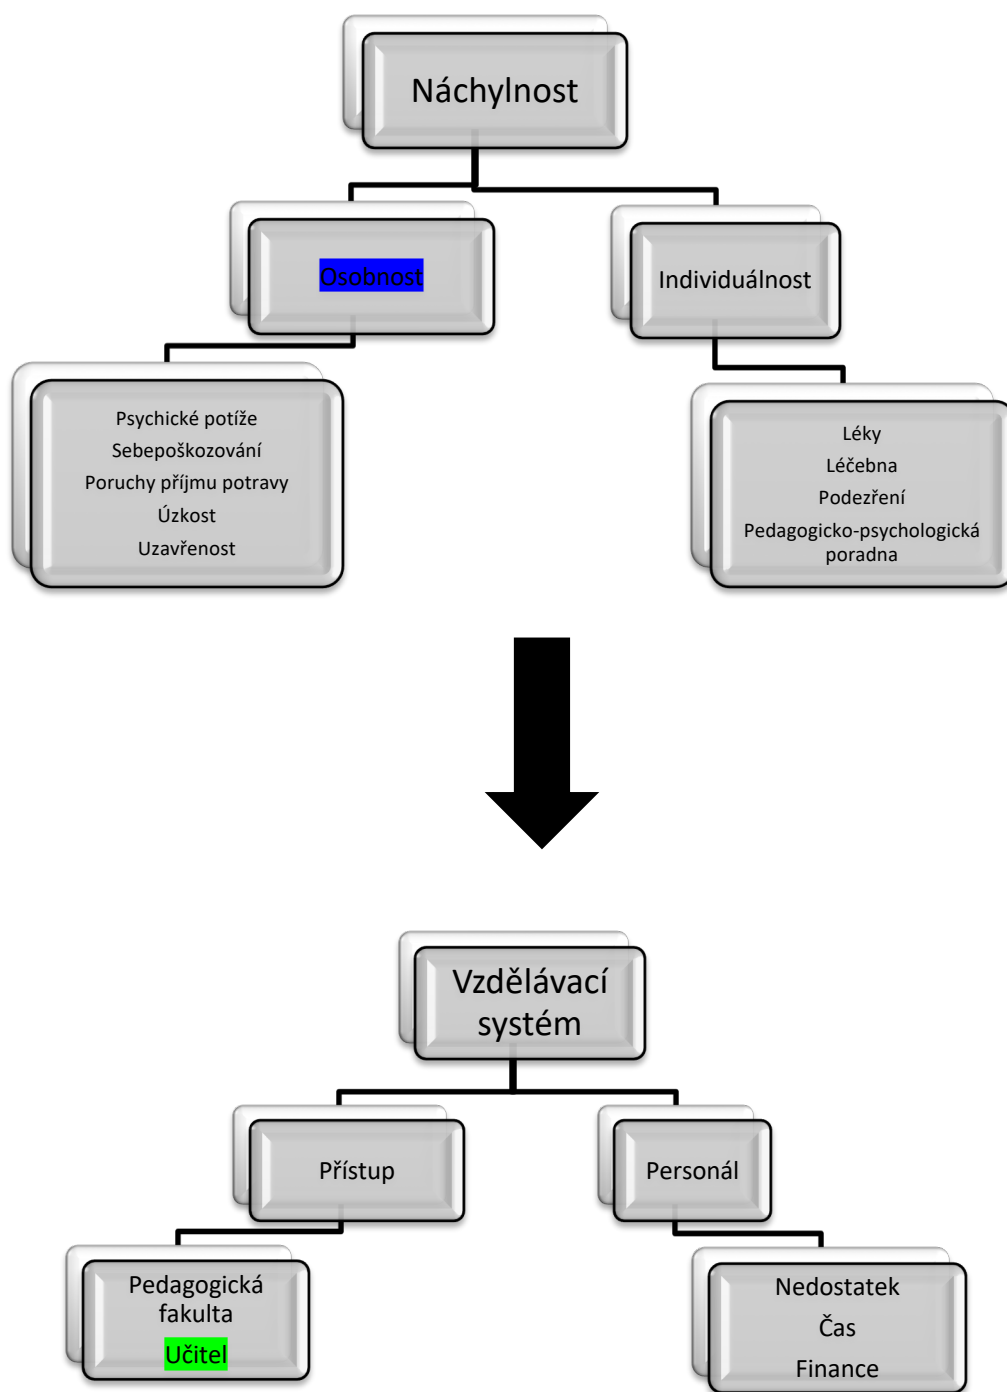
Náchylnost

Osobnost

Individuálnost

Psychické potíže
Sebepoškozování
Poruchy příjmu potravy
Úzkost
Uzavřenost

Léky
Léčebna
Podezření
Pedagogicko-psychologická poradna

Vzdělávací systém

Přístup

Personál

Pedagogická fakulta
Učitel

Nedostatek
Čas
Finance